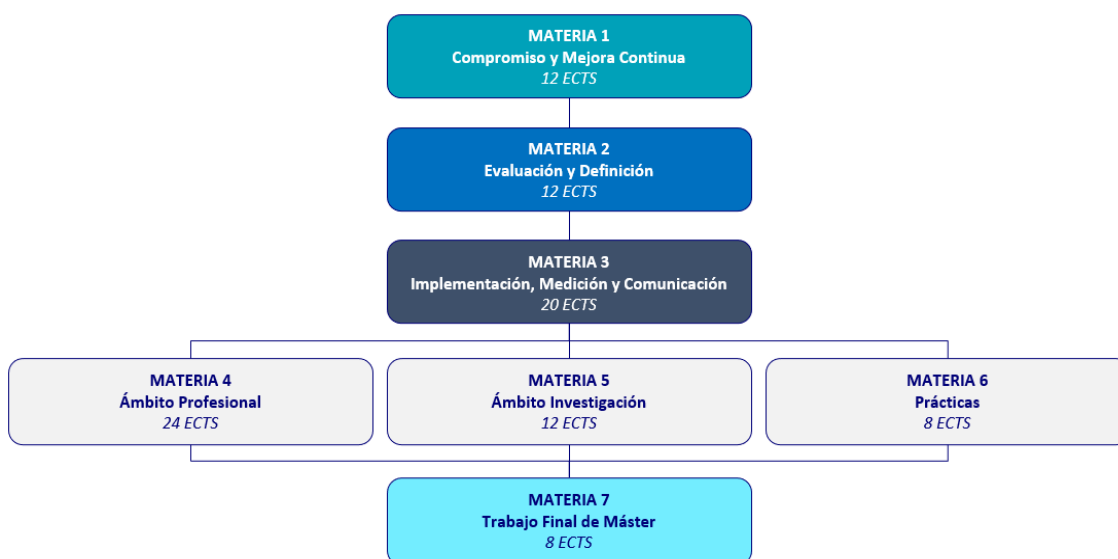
MATERIA 1
Compromiso y Mejora Continua
12 ECTS

MATERIA 2
Evaluación y Definición
12 ECTS

MATERIA 3
Implementación, Medición y Comunicación
20 ECTS

MATERIA 4
Ámbito Profesional
24 ECTS

MATERIA 5
Ámbito Investigación
12 ECTS

MATERIA 6
Prácticas
8 ECTS

MATERIA 7
Trabajo Final de Máster
8 ECTS